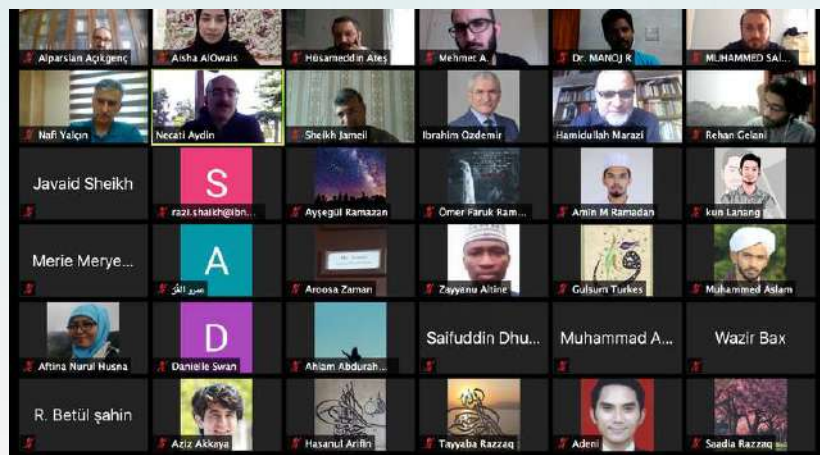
Alparslan Açıkgenç
Aisha AlOwais
Hüsameddin Ateş
Mehmet A.
Dr. MANOJ R
MUHAMMED SAI...
Nafi Yalçın
Necati Aydin
Sheikh Jameil
Ibrahim Özdemir
Hamidullah Marazi
Rehan Gelani
Javaid Sheikh
S
razi.shaikh@ibn...
Ayşegül Ramazan
Ömer Faruk Ram...
Amin M Ramadan
kun Lanang
Merie Merye...
A
عمرو الق
Aroosa Zaman
Zayyanu Altine
Gulsum Turkes
Muhammed Aslam
Aftina Nurul Husna
D
Danielle Swan
Ahlam Abdurah...
Saifuddin Dhu...
Muhammad A...
Wazir Bax
R. Betül şahin
Aziz Akkaya
Hasanul Arifin
Tayyaba Razzaq
Adeni
Saadia Razzaq